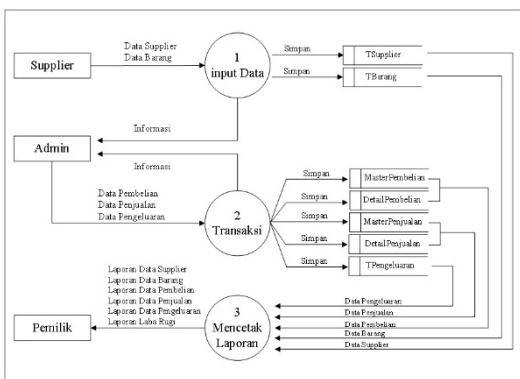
Supplier

Data Supplier
Data Barang

1
input Data

Simpan
TSupplier

Simpan
TBarang

Informasi

Admin

Informasi

Data Pembelian
Data Penjualan
Data Pengeluaran

2
Transaksi

Simpan
MasterPembelian

Simpan
DetailPembelian

Simpan
MasterPenjualan

Simpan
DetailPenjualan

Simpan
TPengeluaran

Laporan Data Supplier
Laporan Data Barang
Laporan Data Pembelian
Laporan Data Penjualan
Laporan Data Pengeluaran
Laporan Laba Rugi

Pemilik

3
Mencetak
Laporan

Data Pengeluaran
Data Penjualan
Data Pembelian
Data Barang
Data Supplier